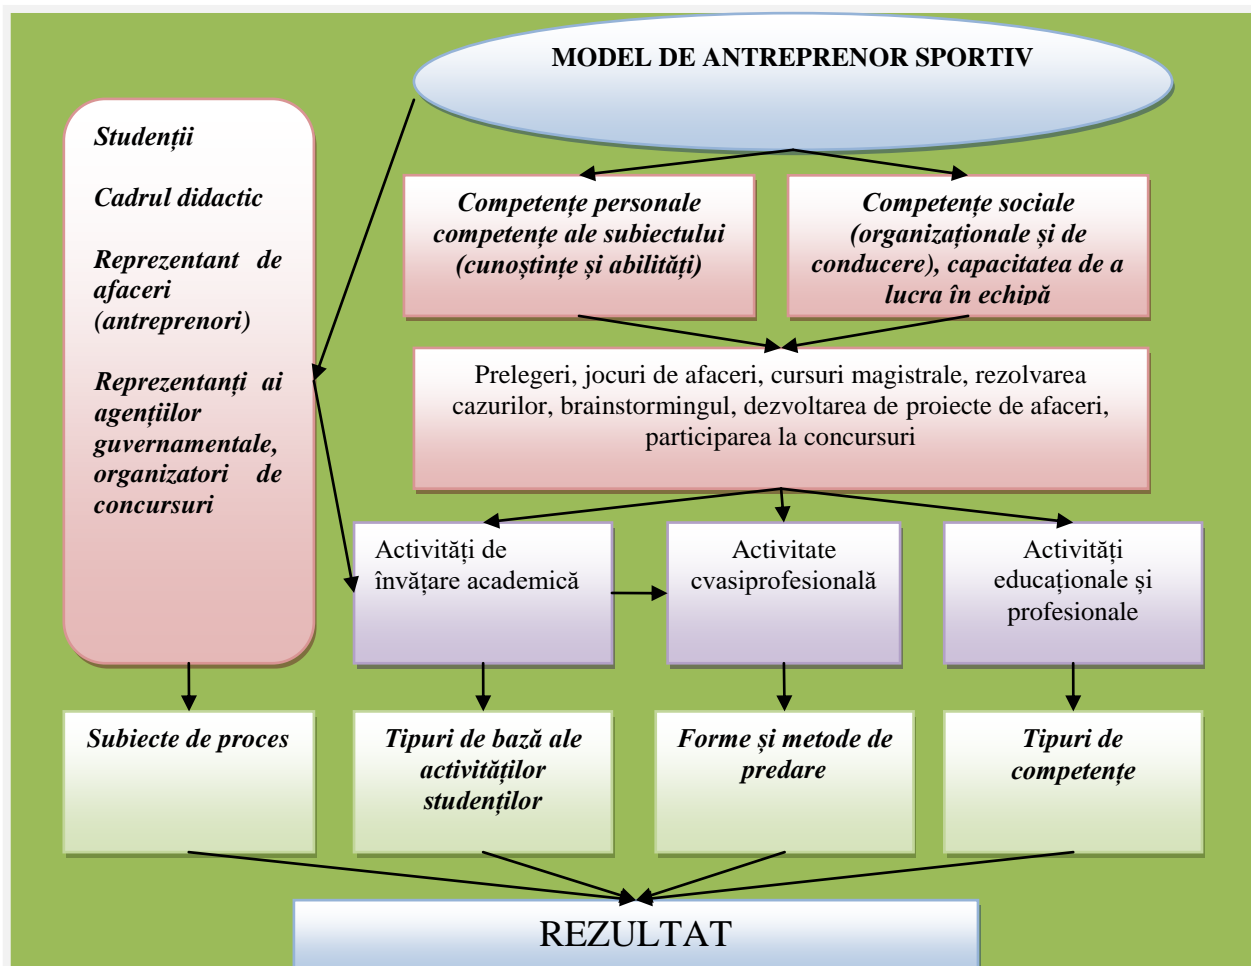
MODEL DE ANTREPRENOR SPORTIV

Studenții

Cadrul didactic

Reprezentant de afaceri (antreprenori)

Reprezentanți ai agențiilor guvernamentale, organizatori de concursuri

Competențe personale competențe ale subiectului (cunoștințe și abilități)

Competențe sociale (organizaționale și de conducere), capacitatea de a lucra în echipă

Prelegeri, jocuri de afaceri, cursuri magistrale, rezolvarea cazurilor, brainstormingul, dezvoltarea de proiecte de afaceri, participarea la concursuri

Activități de învățare academică

Activitate cvasiprofesională

Activități educaționale și profesionale

Subiecte de proces

Tipuri de bază ale activităților studenților

Forme și metode de predare

Tipuri de competențe

REZULTAT